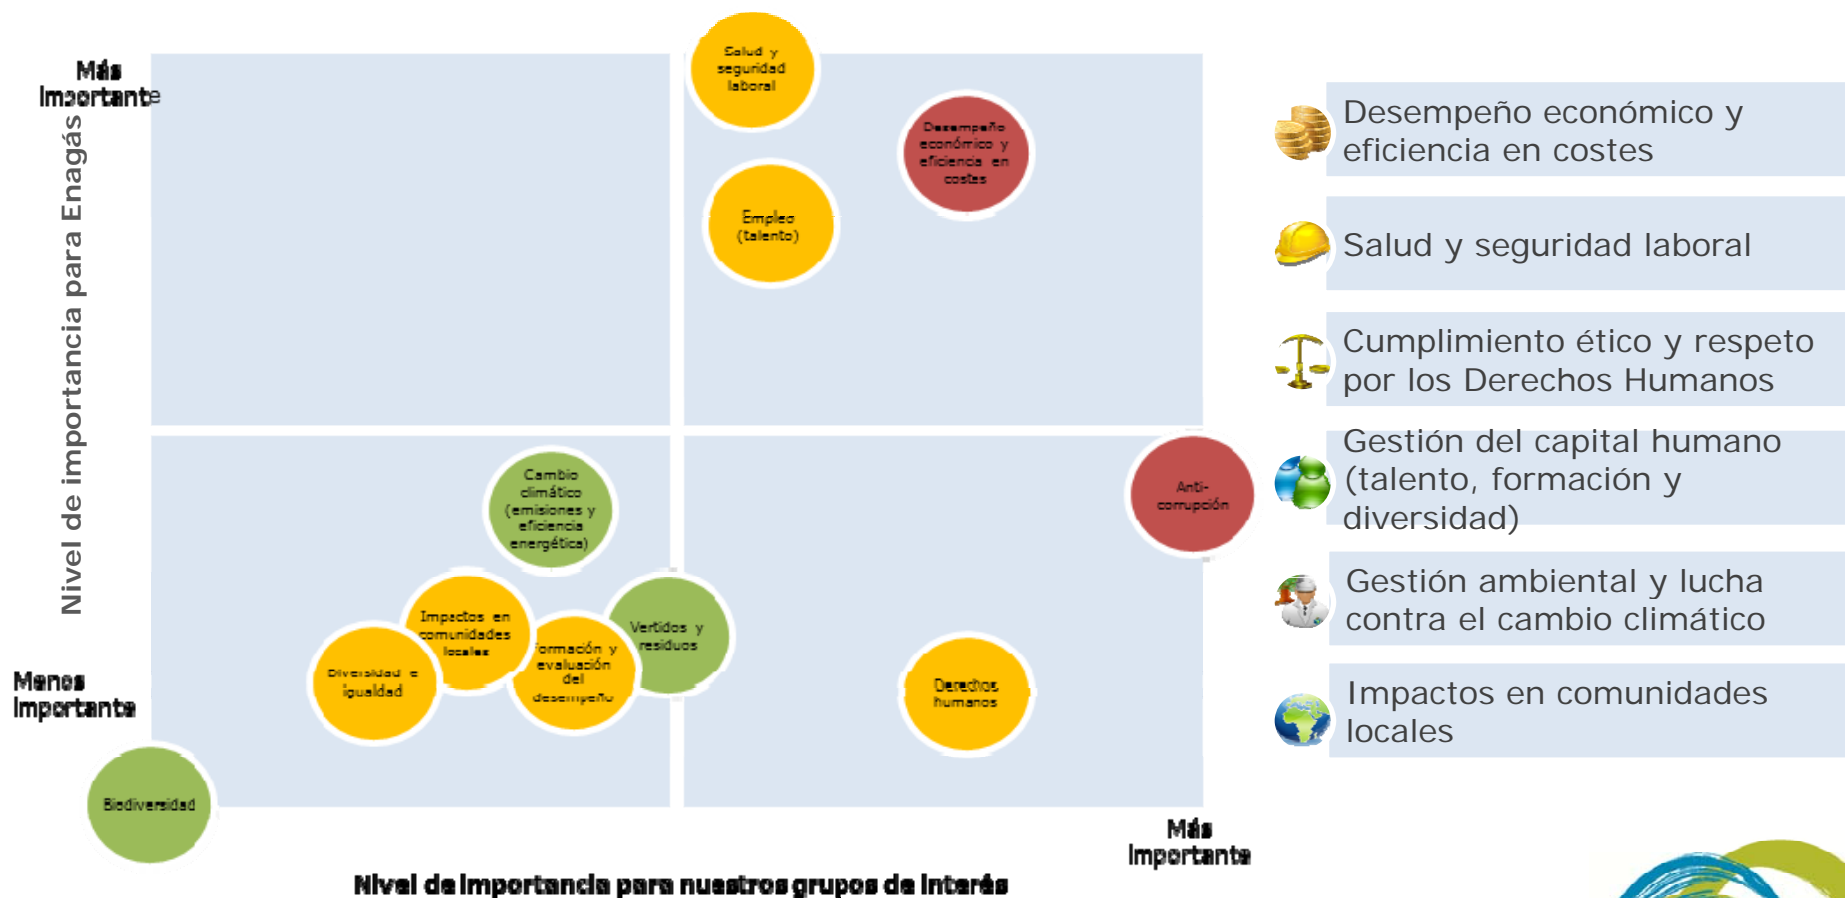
Más Importante

Nivel de importancia para Enagás

Salud y seguridad laboral

Desempeño económico y eficiencia en costes

Empleo (talento)

Cambio climático (emisiones y eficiencia energética)

Anti-corrupción

Impactos en comunidades locales

Vertidos y residuos

Formación y evaluación del desempeño

Diversidad e igualdad

Derechos humanos

Menos Importante

Biodiversidad

Más Importante

Nivel de importancia para nuestros grupos de interés

Desempeño económico y eficiencia en costes

Salud y seguridad laboral

Cumplimiento ético y respeto por los Derechos Humanos

Gestión del capital humano (talento, formación y diversidad)

Gestión ambiental y lucha contra el cambio climático

Impactos en comunidades locales